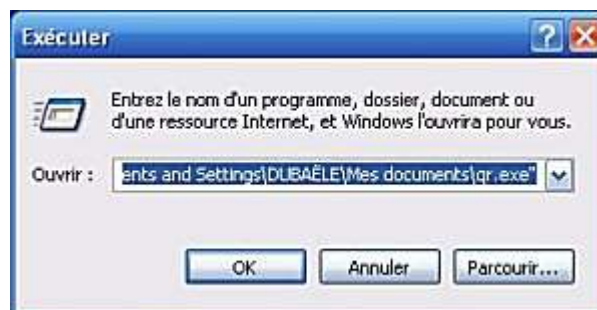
Exécuter

Entrez le nom d'un programme, dossier, document ou d'une ressource Internet, et Windows l'ouvrira pour vous.

Ouvrir : ents and Settings\DUBAÉLE\Mes documents\qr.exe"

OK Annuler Parcourir...